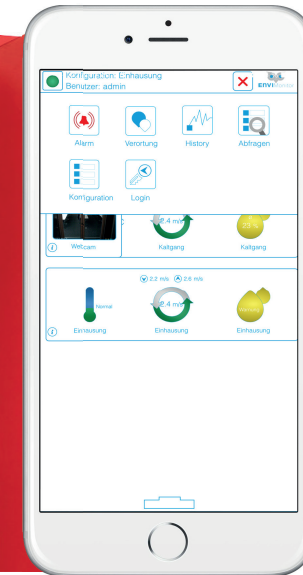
Konfiguration: Einhausung
Benutzer: admin

ENVI

Alarm
Verortung
History
Abfragen
Konfiguration
Login

Webcam
2.4 m/s
Kaltgang
23 %
Kaltgang

2.2 m/s 2.6 m/s
Normal
Einhausung
2.4 m/s
Einhausung
Einhausung